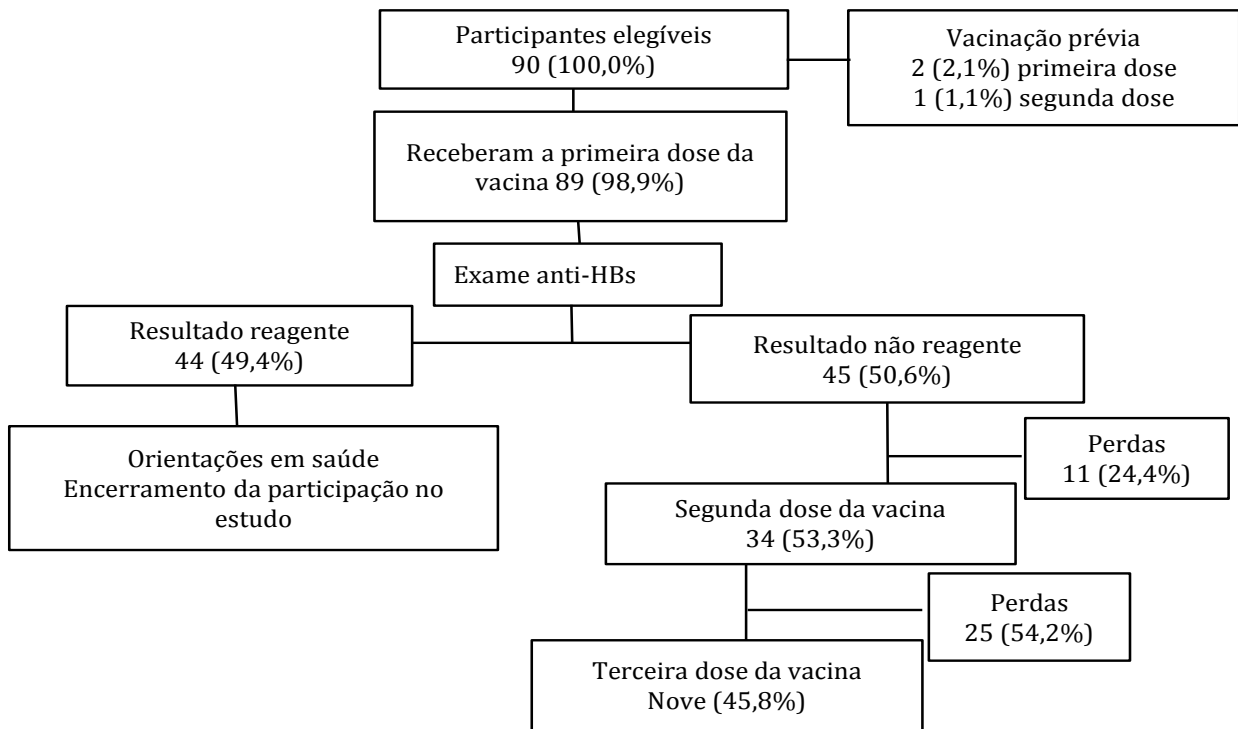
Participantes elegíveis
90 (100,0%)

Vacinação prévia
2 (2,1%) primeira dose
1 (1,1%) segunda dose

Receberam a primeira dose da vacina 89 (98,9%)

Exame anti-HBs

Resultado reagente
44 (49,4%)

Resultado não reagente
45 (50,6%)

Orientações em saúde
Encerramento da participação no estudo

Perdas
11 (24,4%)

Segunda dose da vacina
34 (53,3%)

Perdas
25 (54,2%)

Terceira dose da vacina
Nove (45,8%)